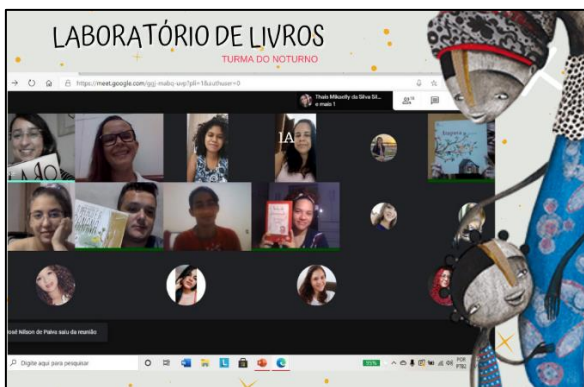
LABORATÓRIO DE LIVROS

TURMA DO NOTURNO

https://meet.google.com/gqj-mabq-uep?pli=1&authuser=0

Thaís Mikaelly da Silva Si... e mais 1

IA

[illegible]sé Nilson de Paiva saiu da reunião

Digite aqui para pesquisar

POR PTB2